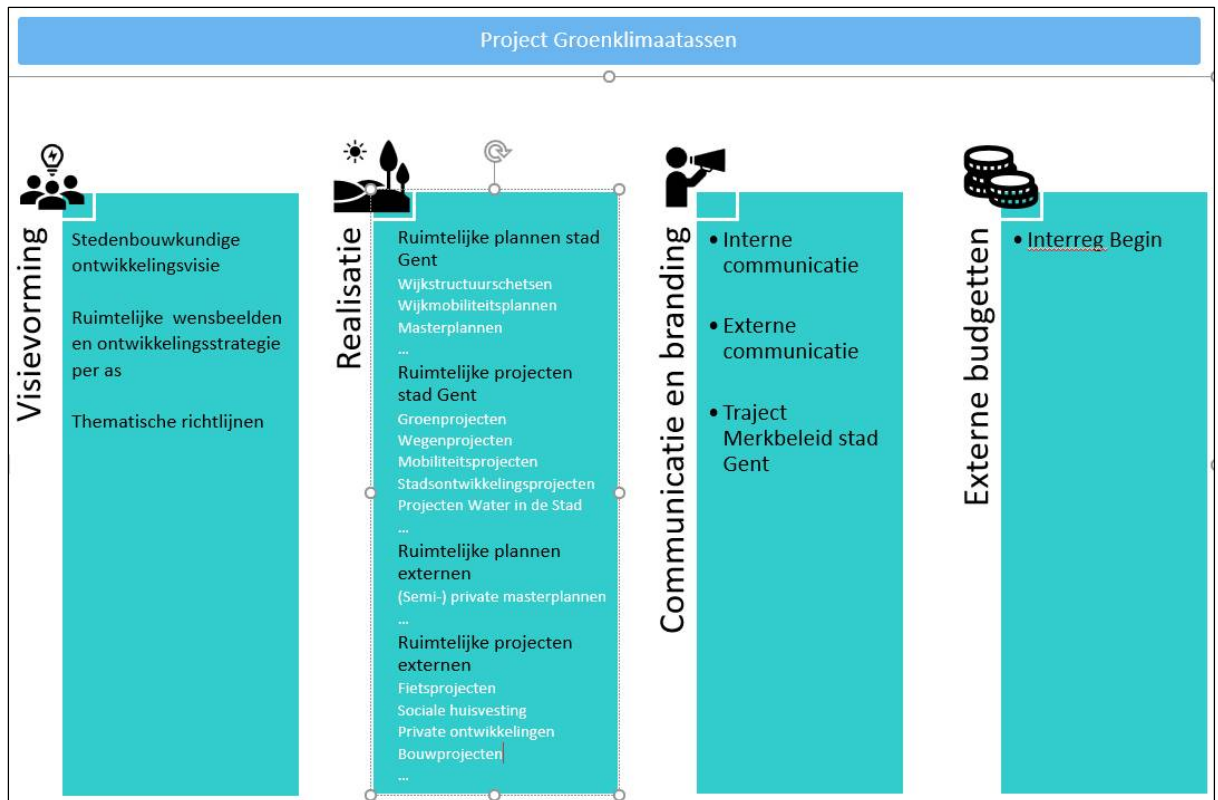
Project Groenklimaatassen

Visievorming

Stedenbouwkundige ontwikkelingsvisie

Ruimtelijke wensbeelden en ontwikkelingsstrategie per as

Thematische richtlijnen

Realisatie

Ruimtelijke plannen stad Gent
Wijkstructuurschetsen
Wijkmobiliteitsplannen
Masterplannen
...
Ruimtelijke projecten stad Gent
Groenprojecten
Wegenprojecten
Mobiliteitsprojecten
Stadsontwikkelingsprojecten
Projecten Water in de Stad
...
Ruimtelijke plannen externen
(Semi-) private masterplannen
...
Ruimtelijke projecten externen
Fietsprojecten
Sociale huisvesting
Private ontwikkelingen
Bouwprojecten
...

Communicatie en branding

• Interne communicatie

• Externe communicatie

• Traject Merkbeleid stad Gent

Externe budgetten

• Interreg Begin